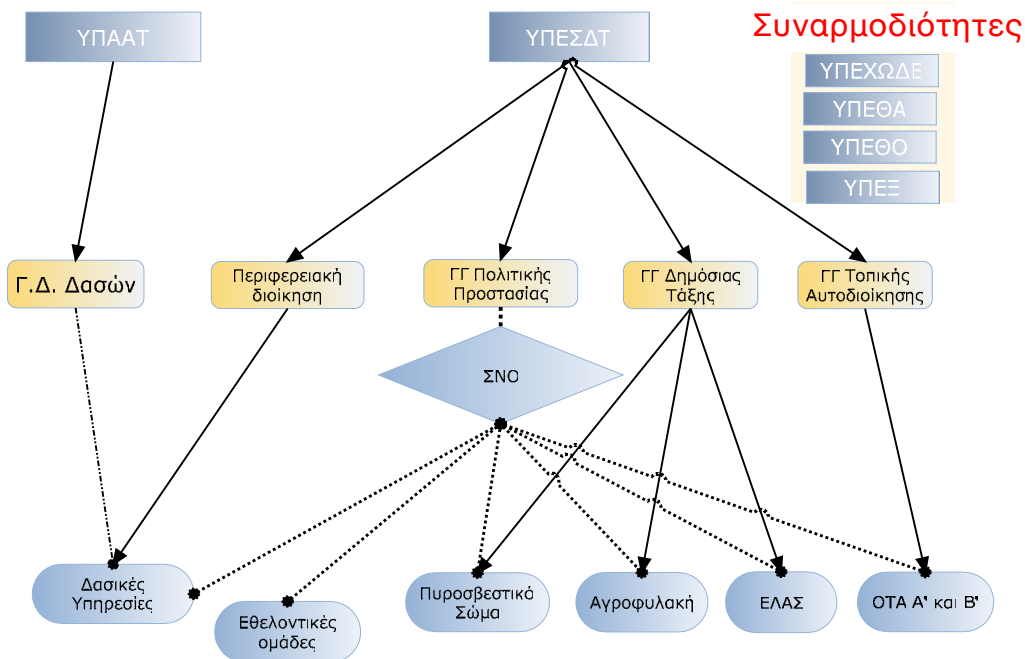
ΥΠΑΑΤ

ΥΠΕΣΔΤ

Συναρμοδιότητες

ΥΠΕΧΩΔΕ

ΥΠΕΘΑ

ΥΠΕΘΟ

ΥΠΕΞ

Γ.Δ. Δασών

Περιφερειακή διοίκηση

ΓΓ Πολιτικής Προστασίας

ΓΓ Δημόσιας Τάξης

ΓΓ Τοπικής Αυτοδιοίκησης

ΣΝΟ

Δασικές Υπηρεσίες

Εθελοντικές ομάδες

Πυροσβεστικό Σώμα

Αγροφυλακή

ΕΛΑΣ

ΟΤΑ Α' και Β'